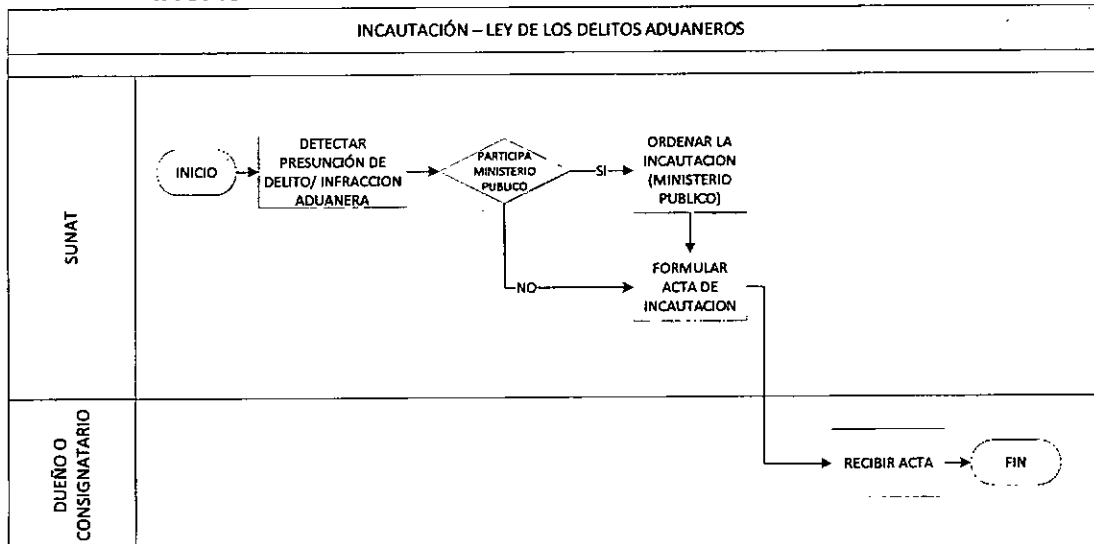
INCAUTACIÓN – LEY DE LOS DELITOS ADUANEROS

SUNAT

INICIO

DETECTAR PRESUNCIÓN DE DELITO/ INFRACCION ADUANERA

PARTICIPA MINISTERIO PUBLICO

SI

ORDENAR LA INCAUTACION (MINISTERIO PUBLICO)

NO

FORMULAR ACTA DE INCAUTACION

DUEÑO O CONSIGNATARIO

RECIBIR ACTA

FIN